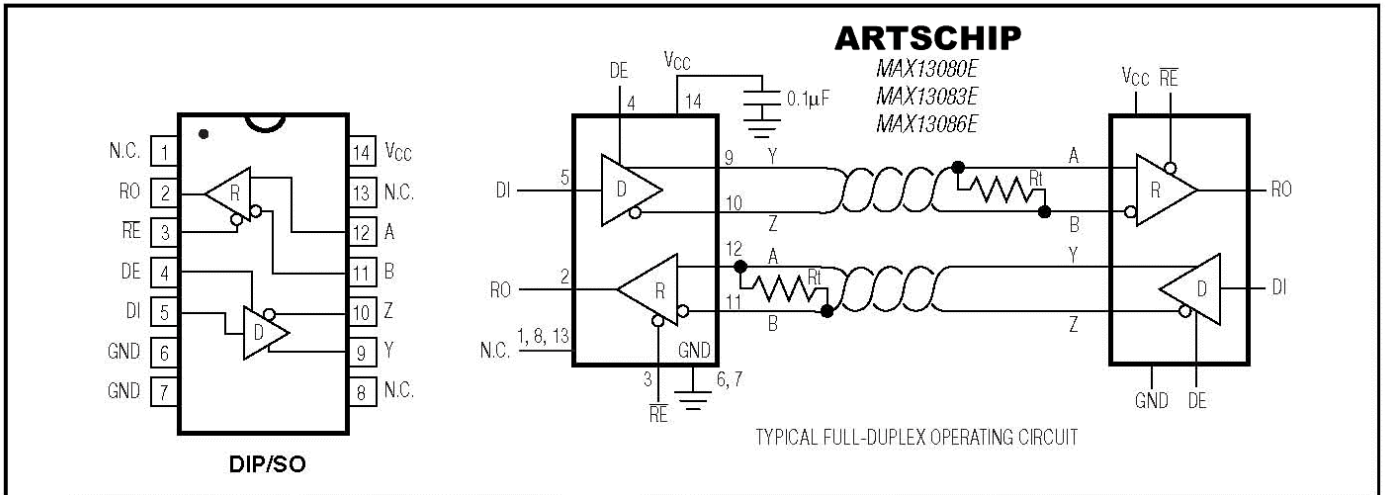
N.C. 1
RO 2
$\overline{RE}$ 3
DE 4
DI 5
GND 6
GND 7
14 $V_{CC}$
13 N.C.
12 A
11 B
10 Z
9 Y
8 N.C.
R
D

DIP/SO

ARTSCHIP
MAX13080E
MAX13083E
MAX13086E

DE
4
$V_{CC}$
14
0.1μF
DI 5
D
9 Y
10 Z
12 A
Rt
11 B
RO 2
R
N.C. 1, 8, 13
GND
3
$\overline{RE}$
6, 7

A
Rt
B
Y
Z
$V_{CC}$ $\overline{RE}$
R
RO
D
DI
GND DE

TYPICAL FULL-DUPLEX OPERATING CIRCUIT